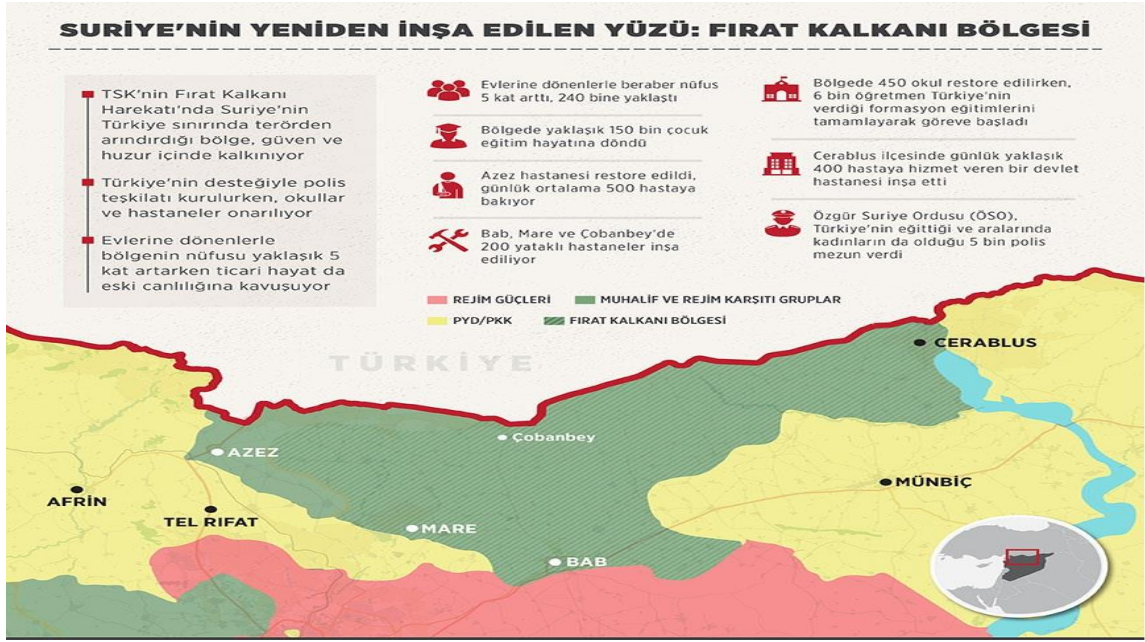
SURİYE'NİN YENİDEN İNŞA EDİLEN YÜZÜ: FIRAT KALKANI BÖLGESİ

TSK'nin Fırat Kalkanı Harekatı'nda Suriye'nin Türkiye sınırında terörden arındırdığı bölge, güven ve huzur içinde kalkınıyor

Türkiye'nin desteğiyle polis teşkilatı kurulurken, okullar ve hastaneler onarılıyor

Evlerine dönenlerle bölgenin nüfusu yaklaşık 5 kat artarken ticari hayat da eski canlılığına kavuşuyor

Evlerine dönenlerle beraber nüfus 5 kat arttı, 240 bine yaklaştı

Bölgede yaklaşık 150 bin çocuk eğitim hayatına döndü

Azez hastanesi restore edildi, günlük ortalama 500 hastaya bakıyor

Bab, Mare ve Çobanbey'de 200 yataklı hastaneler inşa ediliyor

Bölgede 450 okul restore edilirken, 6 bin öğretmen Türkiye'nin verdiği formasyon eğitimlerini tamamlayarak göreve başladı

Cerablus ilçesinde günlük yaklaşık 400 hastaya hizmet veren bir devlet hastanesi inşa etti

Özgür Suriye Ordusu (ÖSO), Türkiye'nin eğittiği ve aralarında kadınların da olduğu 5 bin polis mezun verdi

REJİM GÜÇLERİ
MUHALİF VE REJİM KARŞITI GRUPLAR
PYD/PKK
FIRAT KALKANI BÖLGESİ

TÜRKİYE
CERABLUS
Çobanbey
AZEZ
MÜNBİÇ
AFRİN
TEL RIFAT
MARE
BAB